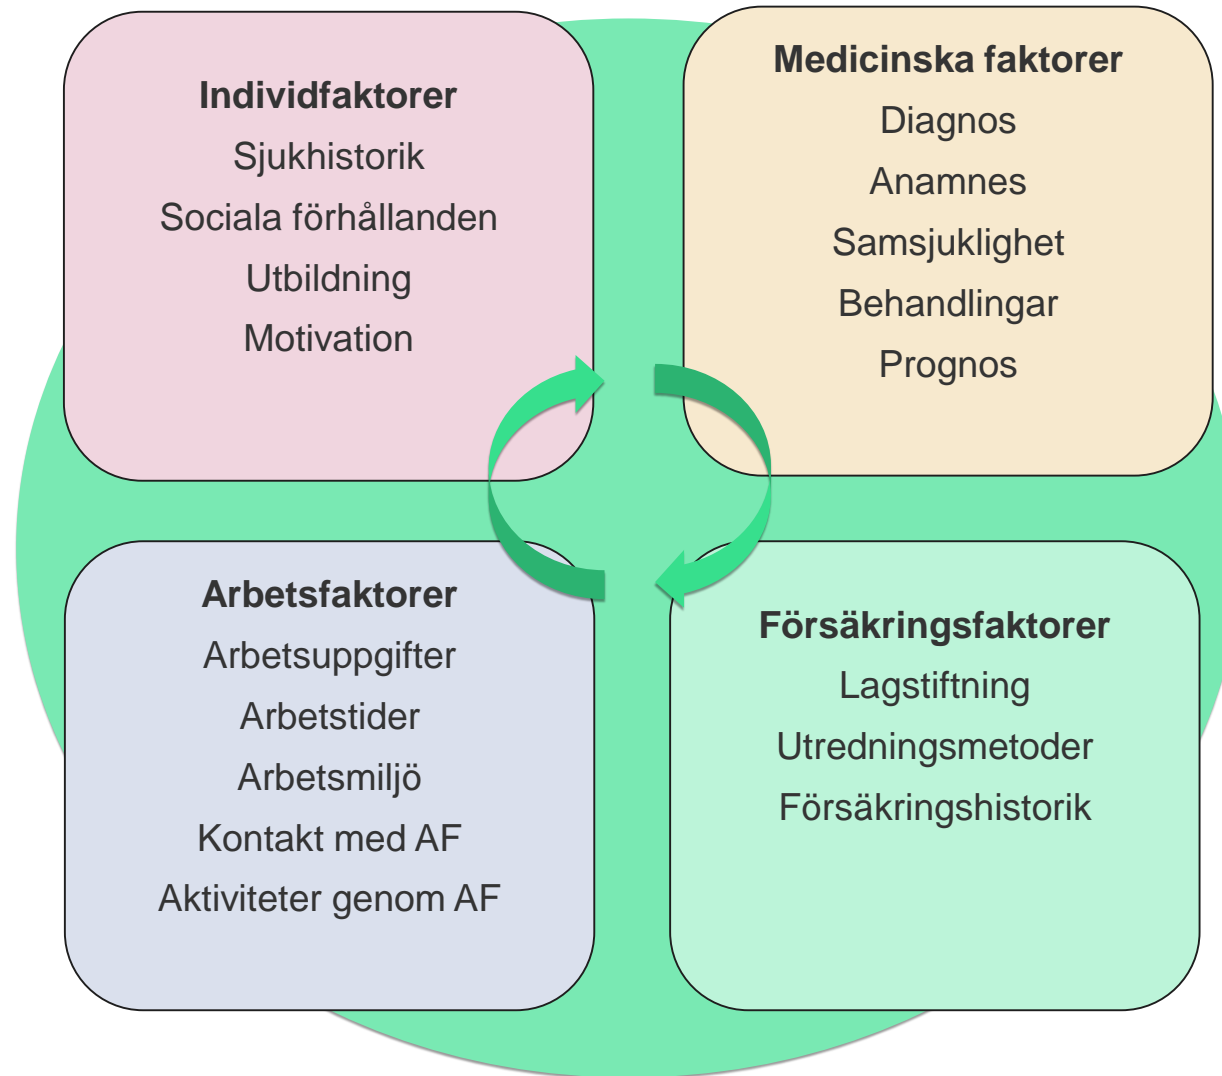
**Individfaktorer**
Sjukhistorik
Sociala förhållanden
Utbildning
Motivation

**Medicinska faktorer**
Diagnos
Anamnes
Samsjuklighet
Behandlingar
Prognos

**Arbetsfaktorer**
Arbetsuppgifter
Arbetstider
Arbetsmiljö
Kontakt med AF
Aktiviteter genom AF

**Försäkringsfaktorer**
Lagstiftning
Utredningsmetoder
Försäkringshistorik